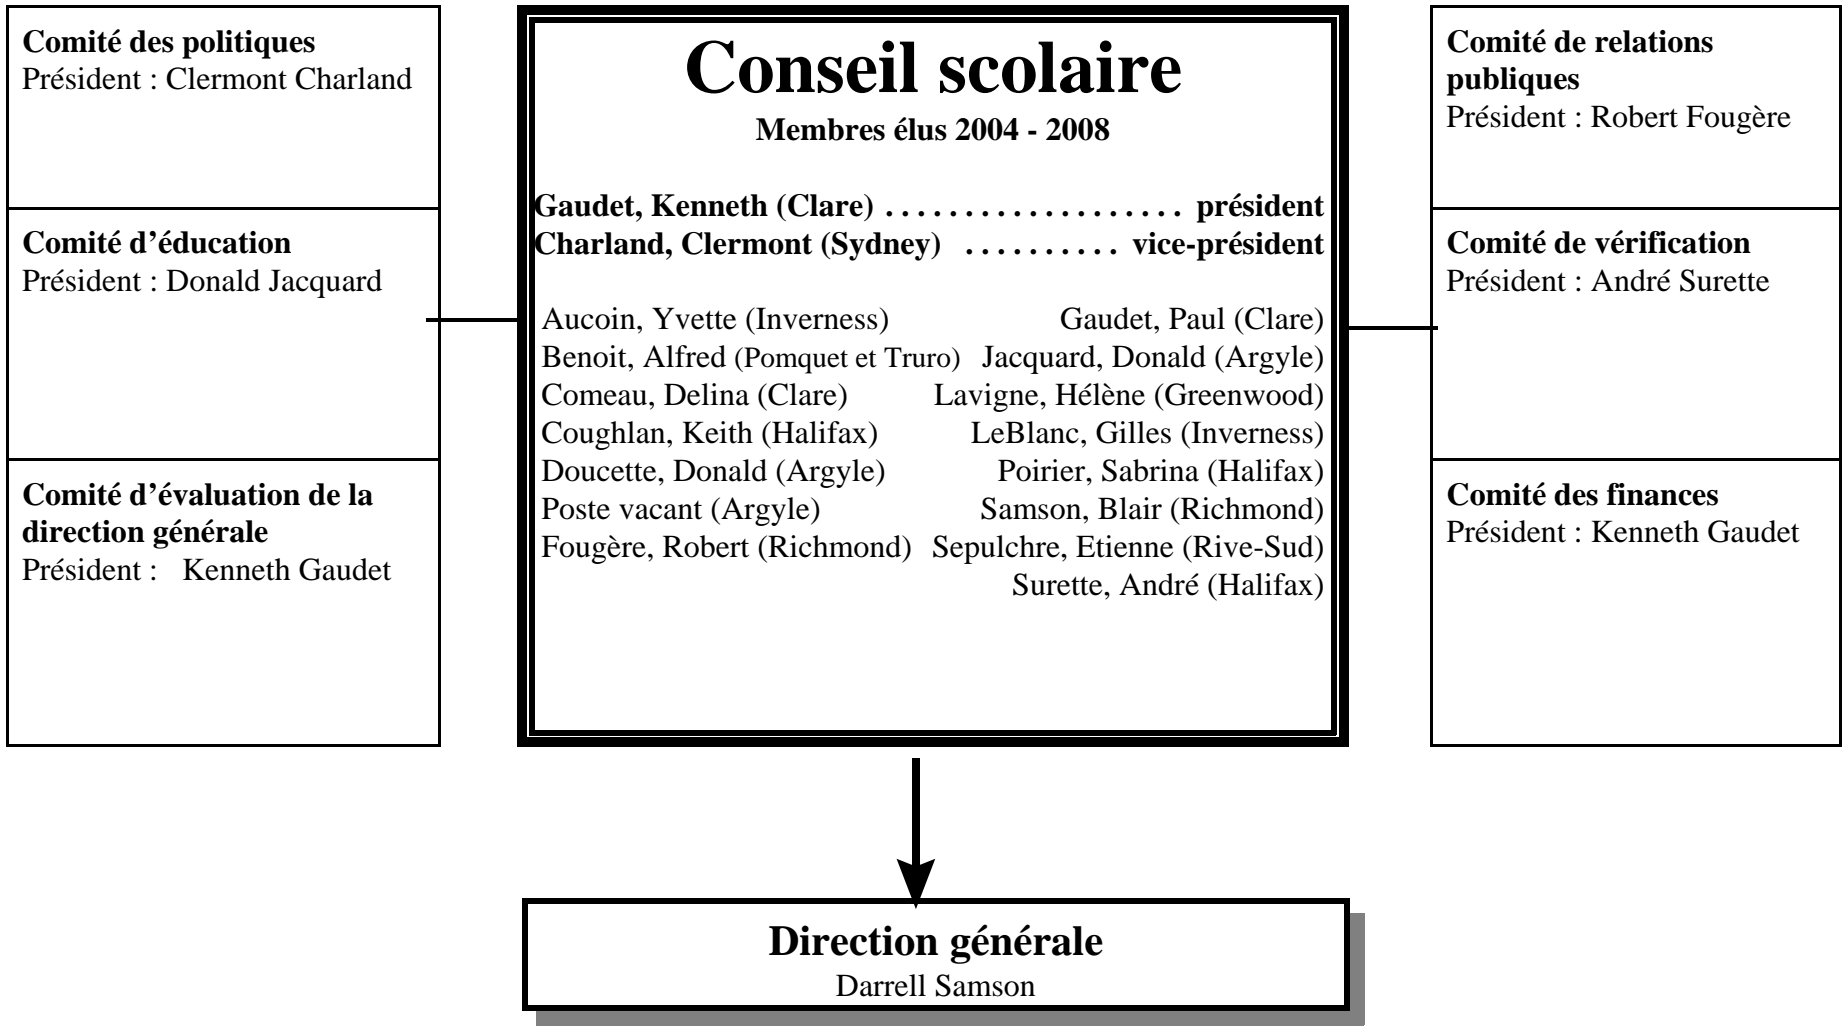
Comité des politiques
Président : Clermont Charland

Comité d'éducation
Président : Donald Jacquard

Comité d'évaluation de la direction générale
Président : Kenneth Gaudet

Conseil scolaire
Membres élus 2004 - 2008

Gaudet, Kenneth (Clare) .................... président
Charland, Clermont (Sydney) .......... vice-président

Aucoin, Yvette (Inverness)
Benoit, Alfred (Pomquet et Truro)
Comeau, Delina (Clare)
Coughlan, Keith (Halifax)
Doucette, Donald (Argyle)
Poste vacant (Argyle)
Fougère, Robert (Richmond)

Gaudet, Paul (Clare)
Jacquard, Donald (Argyle)
Lavigne, Hélène (Greenwood)
LeBlanc, Gilles (Inverness)
Poirier, Sabrina (Halifax)
Samson, Blair (Richmond)
Sepulchre, Etienne (Rive-Sud)
Surette, André (Halifax)

Comité de relations publiques
Président : Robert Fougère

Comité de vérification
Président : André Surette

Comité des finances
Président : Kenneth Gaudet

Direction générale
Darrell Samson